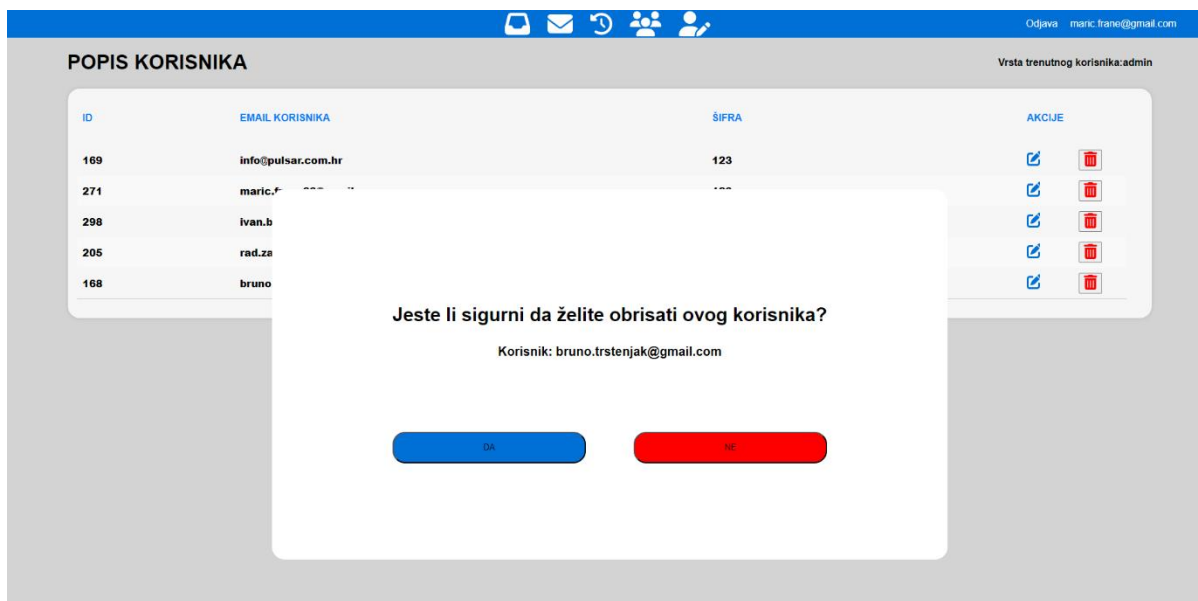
Odjava maric.frane@gmail.com

POPIS KORISNIKA

Vrsta trenutnog korisnika:admin

| ID | EMAIL KORISNIKA | ŠIFRA | AKCIJE |
|---|---|---|---|
| 169 | info@pulsar.com.hr | 123 | |
| 271 | maric.f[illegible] | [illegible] | |
| 298 | ivan.b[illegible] | | |
| 205 | rad.za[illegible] | | |
| 168 | bruno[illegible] | | |

Jeste li sigurni da želite obrisati ovog korisnika?

Korisnik: bruno.trstenjak@gmail.com

DA

NE